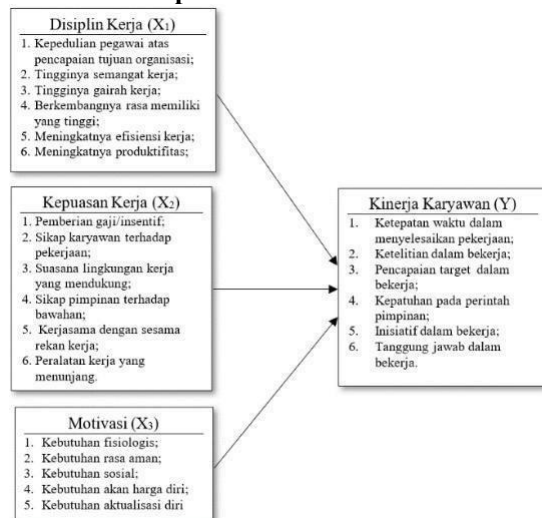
Disiplin Kerja ($X_1$)
1. Kepedulian pegawai atas pencapaian tujuan organisasi;
2. Tingginya semangat kerja;
3. Tingginya gairah kerja;
4. Berkembangnya rasa memiliki yang tinggi;
5. Meningkatnya efisiensi kerja;
6. Meningkatnya produktifitas;

Kepuasan Kerja ($X_2$)
1. Pemberian gaji/insentif;
2. Sikap karyawan terhadap pekerjaan;
3. Suasana lingkungan kerja yang mendukung;
4. Sikap pimpinan terhadap bawahan;
5. Kerjasama dengan sesama rekan kerja;
6. Peralatan kerja yang menunjang.

Motivasi ($X_3$)
1. Kebutuhan fisiologis;
2. Kebutuhan rasa aman;
3. Kebutuhan sosial;
4. Kebutuhan akan harga diri;
5. Kebutuhan aktualisasi diri

Kinerja Karyawan (Y)
1. Ketepatan waktu dalam menyelesaikan pekerjaan;
2. Ketelitian dalam bekerja;
3. Pencapaian target dalam bekerja;
4. Kepatuhan pada perintah pimpinan;
5. Inisiatif dalam bekerja;
6. Tanggung jawab dalam bekerja.